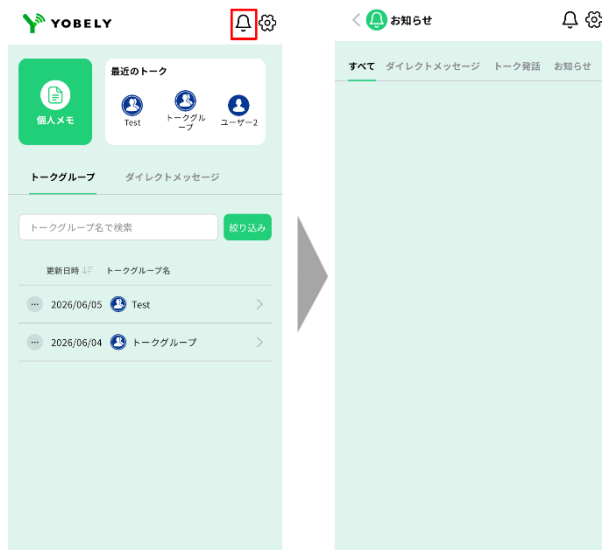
YOBELY

個人メモ

最近のトーク

Test

トークグループ

ユーザー2

トークグループ　ダイレクトメッセージ

トークグループ名で検索

絞り込み

更新日時　トークグループ名

2026/06/05　Test

2026/06/04　トークグループ

お知らせ

すべて　ダイレクトメッセージ　トーク発話　お知らせ